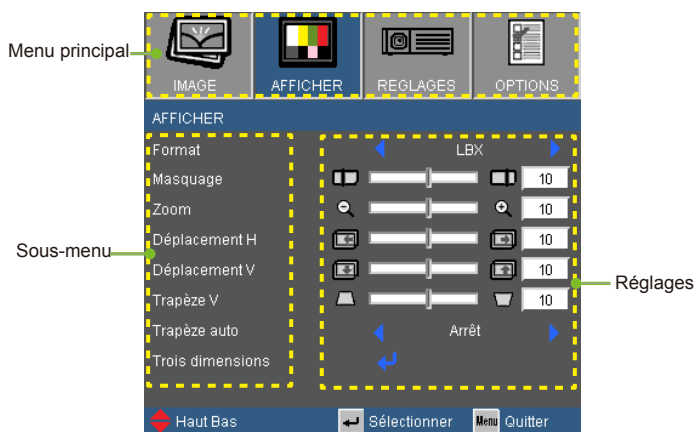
Menu principal

IMAGE
AFFICHER
REGLAGES
OPTIONS

AFFICHER

Format
LBX

Masquage
10

Zoom
10

Déplacement H
10

Déplacement V
10

Trapèze V
10

Trapèze auto
Arrêt

Trois dimensions

Sous-menu

Réglages

Haut Bas
Sélectionner
Menu Quitter